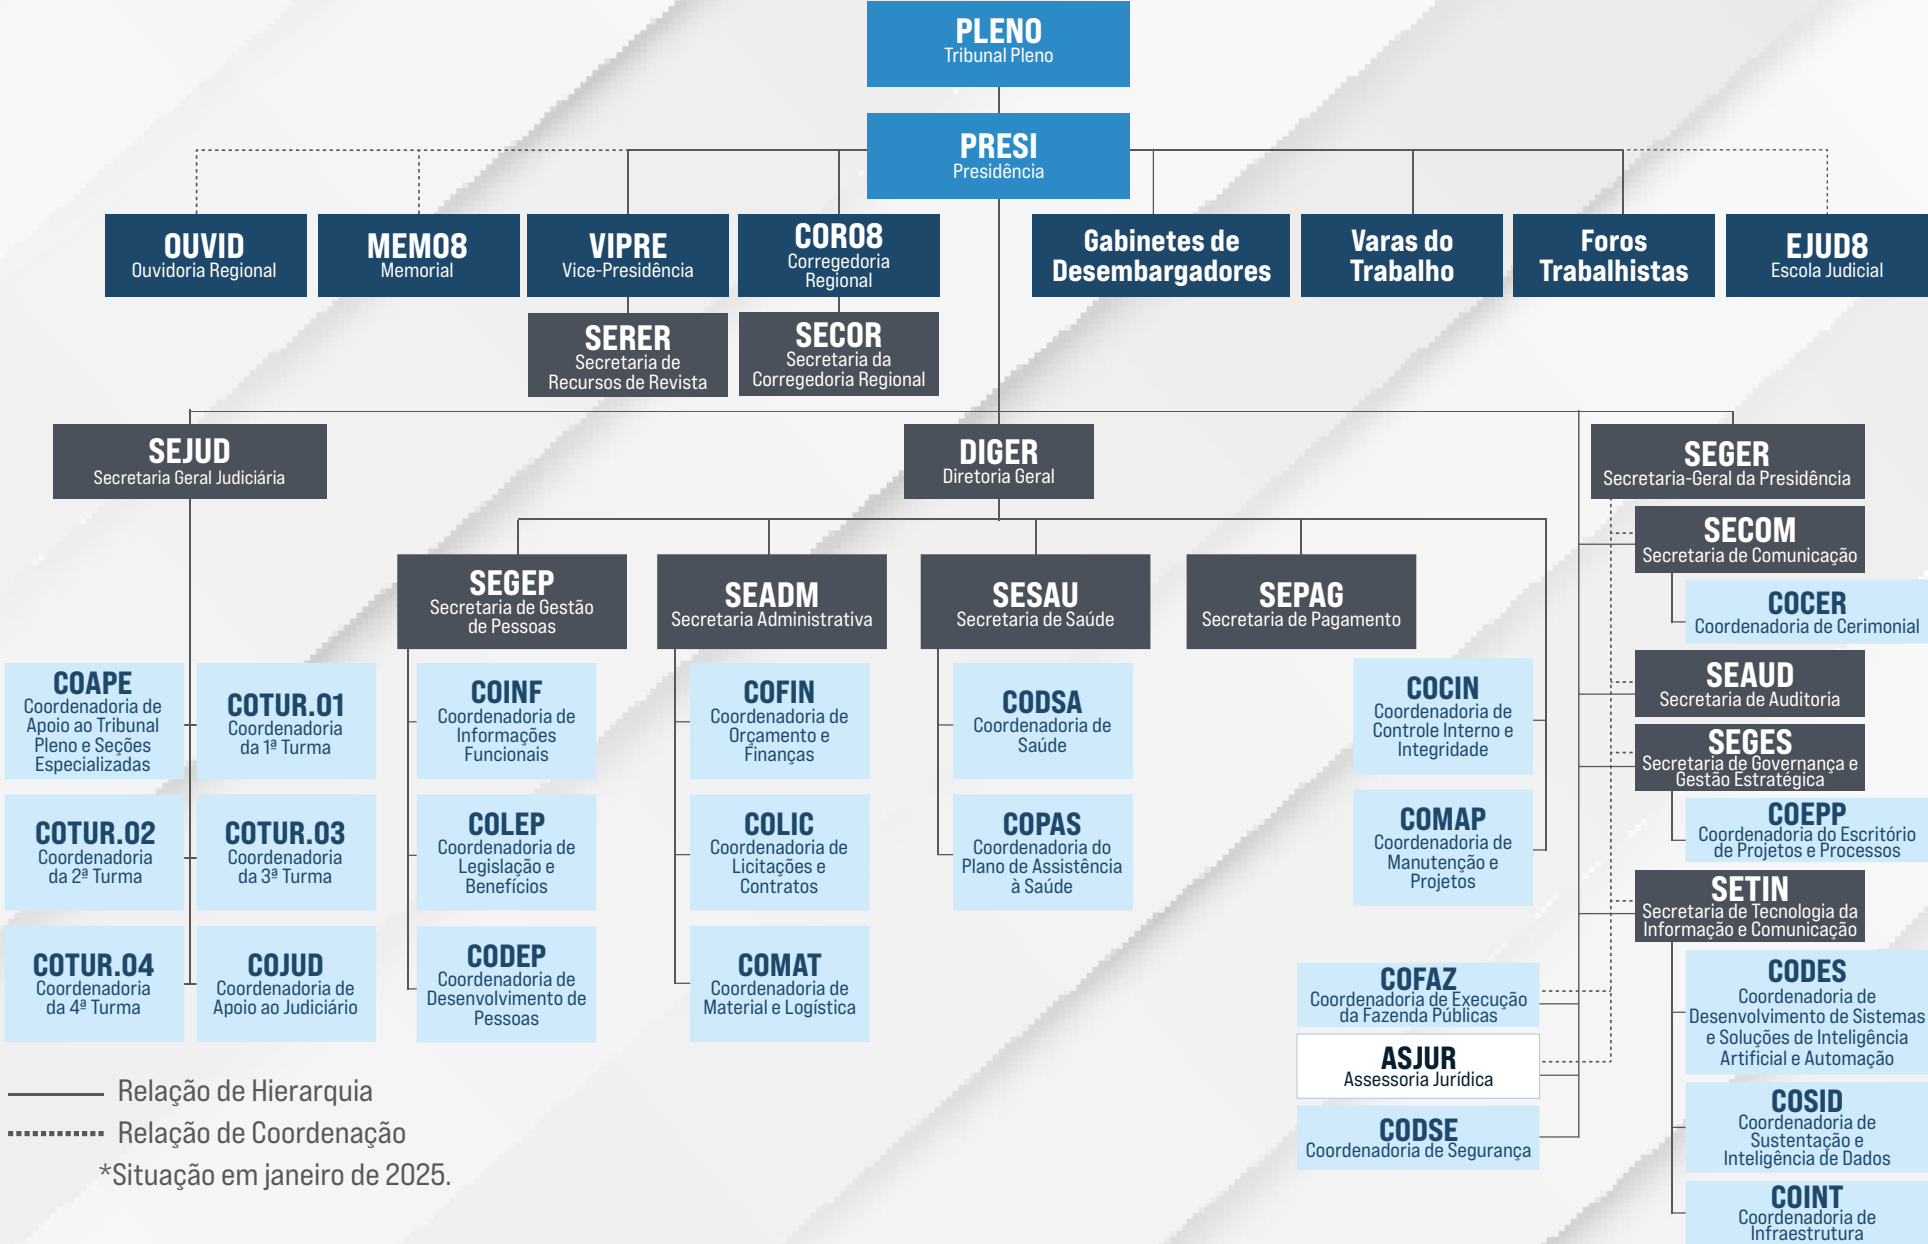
PLENO
Tribunal Pleno

PRESI
Presidência

OUVID
Ouvidoria Regional

MEM08
Memorial

VIPRE
Vice-Presidência

COR08
Corregedoria Regional

Gabinetes de Desembargadores

Varas do Trabalho

Foros Trabalhistas

EJUD8
Escola Judicial

SERER
Secretaria de Recursos de Revista

SECOR
Secretaria da Corregedoria Regional

SEJUD
Secretaria Geral Judiciária

DIGER
Diretoria Geral

SEGER
Secretaria-Geral da Presidência

SECOM
Secretaria de Comunicação

COCER
Coordenadoria de Cerimonial

SEGEP
Secretaria de Gestão de Pessoas

SEADM
Secretaria Administrativa

SESAU
Secretaria de Saúde

SEPAG
Secretaria de Pagamento

SEAUD
Secretaria de Auditoria

SEGES
Secretaria de Governança e Gestão Estratégica

COEPP
Coordenadoria do Escritório de Projetos e Processos

COAPE
Coordenadoria de Apoio ao Tribunal Pleno e Seções Especializadas

COTUR.01
Coordenadoria da 1ª Turma

COINF
Coordenadoria de Informações Funcionais

COFIN
Coordenadoria de Orçamento e Finanças

CODSA
Coordenadoria de Saúde

COCIN
Coordenadoria de Controle Interno e Integridade

COTUR.02
Coordenadoria da 2ª Turma

COTUR.03
Coordenadoria da 3ª Turma

COLEP
Coordenadoria de Legislação e Benefícios

COLIC
Coordenadoria de Licitações e Contratos

COPAS
Coordenadoria do Plano de Assistência à Saúde

COMAP
Coordenadoria de Manutenção e Projetos

SETIN
Secretaria de Tecnologia da Informação e Comunicação

COTUR.04
Coordenadoria da 4ª Turma

COJUD
Coordenadoria de Apoio ao Judiciário

CODEP
Coordenadoria de Desenvolvimento de Pessoas

COMAT
Coordenadoria de Material e Logística

COFAZ
Coordenadoria de Execução da Fazenda Públicas

CODES
Coordenadoria de Desenvolvimento de Sistemas e Soluções de Inteligência Artificial e Automação

ASJUR
Assessoria Jurídica

CODSE
Coordenadoria de Segurança

COSID
Coordenadoria de Sustentação e Inteligência de Dados

COINT
Coordenadoria de Infraestrutura

Relação de Hierarquia
Relação de Coordenação
*Situação em janeiro de 2025.